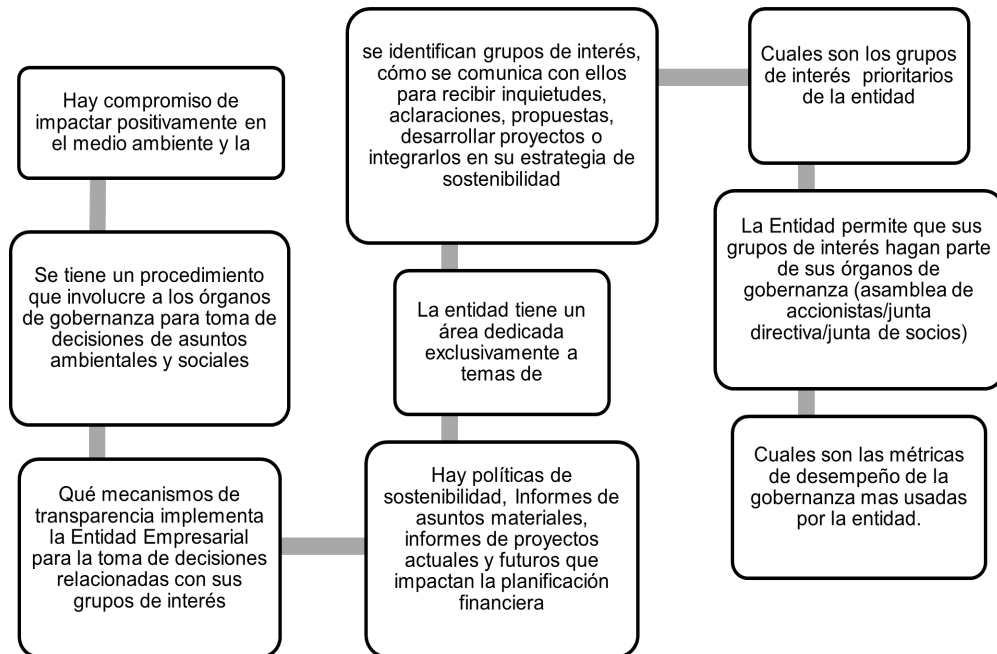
Hay compromiso de impactar positivamente en el medio ambiente y la

Se tiene un procedimiento que involucre a los órganos de gobernanza para toma de decisiones de asuntos ambientales y sociales

Qué mecanismos de transparencia implementa la Entidad Empresarial para la toma de decisiones relacionadas con sus grupos de interés

se identifican grupos de interés, cómo se comunica con ellos para recibir inquietudes, aclaraciones, propuestas, desarrollar proyectos o integrarlos en su estrategia de sostenibilidad

La entidad tiene un área dedicada exclusivamente a temas de

Hay políticas de sostenibilidad, Informes de asuntos materiales, informes de proyectos actuales y futuros que impactan la planificación financiera

Cuales son los grupos de interés prioritarios de la entidad

La Entidad permite que sus grupos de interés hagan parte de sus órganos de gobernanza (asamblea de accionistas/junta directiva/junta de socios)

Cuales son las métricas de desempeño de la gobernanza mas usadas por la entidad.